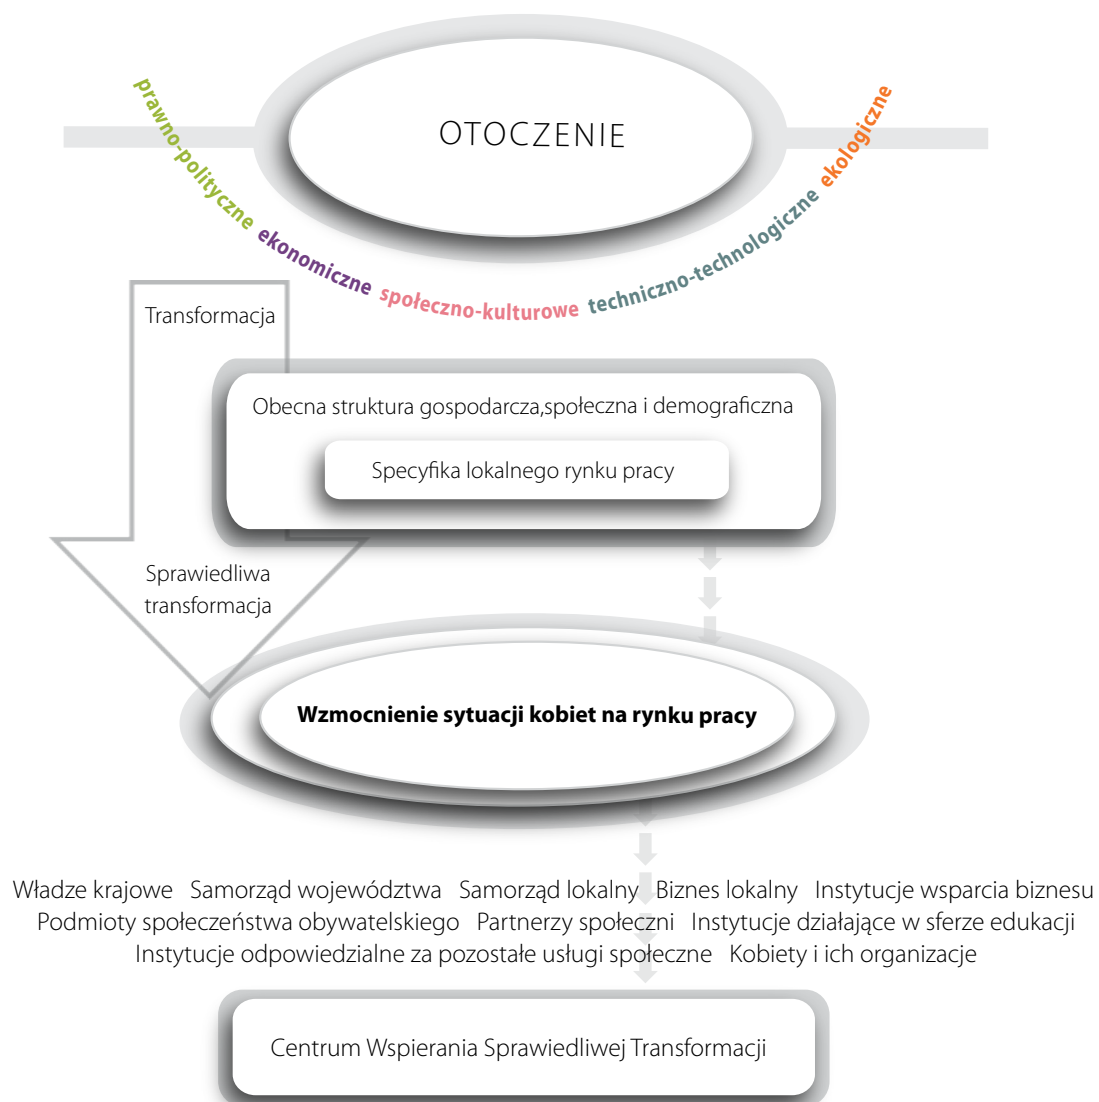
OTOCZENIE

prawno-polityczne ekonomiczne społeczno-kulturowe techniczno-technologiczne ekologiczne

Transformacja

Obecna struktura gospodarcza,społeczna i demograficzna

Specyfika lokalnego rynku pracy

Sprawiedliwa transformacja

**Wzmocnienie sytuacji kobiet na rynku pracy**

Władze krajowe Samorząd województwa Samorząd lokalny Biznes lokalny Instytucje wsparcia biznesu Podmioty społeczeństwa obywatelskiego Partnerzy społeczni Instytucje działające w sferze edukacji Instytucje odpowiedzialne za pozostałe usługi społeczne Kobiety i ich organizacje

Centrum Wspierania Sprawiedliwej Transformacji